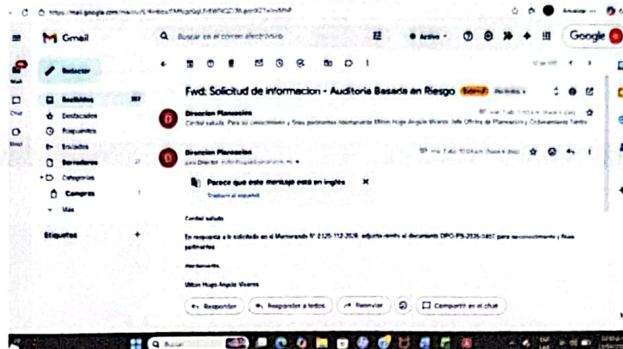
https://mail.google.com/mail/u/0/#inbox/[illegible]

Gmail

Buscar en el correo electrónico

Activo

Google

Redactar

Recibidos

Destacados

Pospuestos

Enviados

Borradores

Categorías

Compras

Más

Etiquetas

Fwd: Solicitud de informacion - Auditoria Basada en Riesgo

Recibidos

Direccion Planeacion

Cordial saludo, Para su conocimiento y fines pertinentes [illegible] Milton Hugo Angulo Vivares Jefe Oficina de Planeacion y Ordenamiento Territo

Direccion Planeacion

para Director, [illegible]

Parece que este mensaje está en inglés

Traducir al español

Cordial saludo

En respuesta a la solicitud en el Memorando N° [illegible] adjunto remito el documento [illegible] para su conocimiento y fines pertinentes

Atentamente,

Milton Hugo Angulo Vivares

Responder

Responder a todos

Reenviar

Compartir en el chat

Buscar